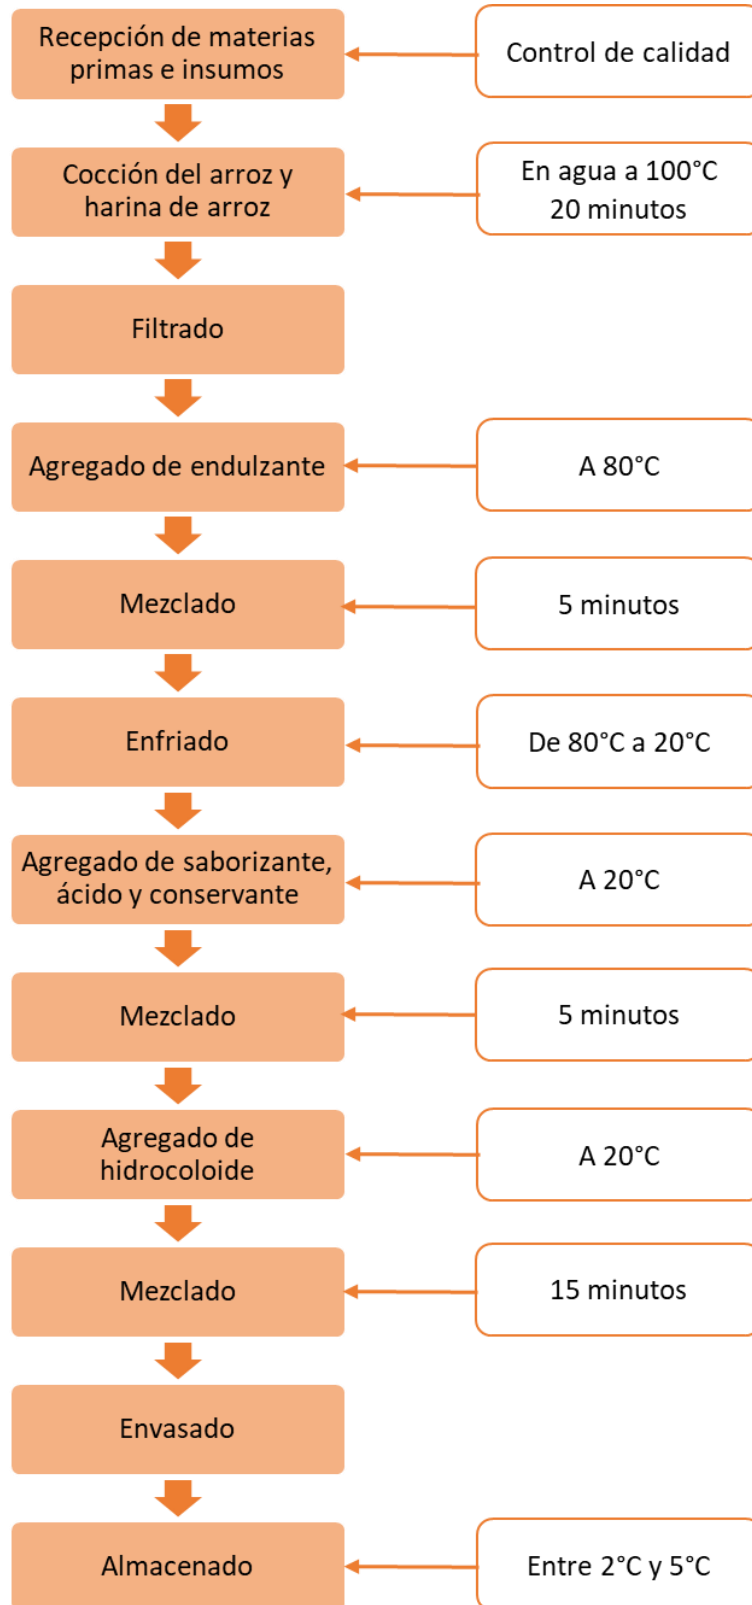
Recepción de materias primas e insumos

Control de calidad

Cocción del arroz y harina de arroz

En agua a 100°C
20 minutos

Filtrado

Agregado de endulzante

A 80°C

Mezclado

5 minutos

Enfriado

De 80°C a 20°C

Agregado de saborizante, ácido y conservante

A 20°C

Mezclado

5 minutos

Agregado de hidrocoloide

A 20°C

Mezclado

15 minutos

Envasado

Almacenado

Entre 2°C y 5°C